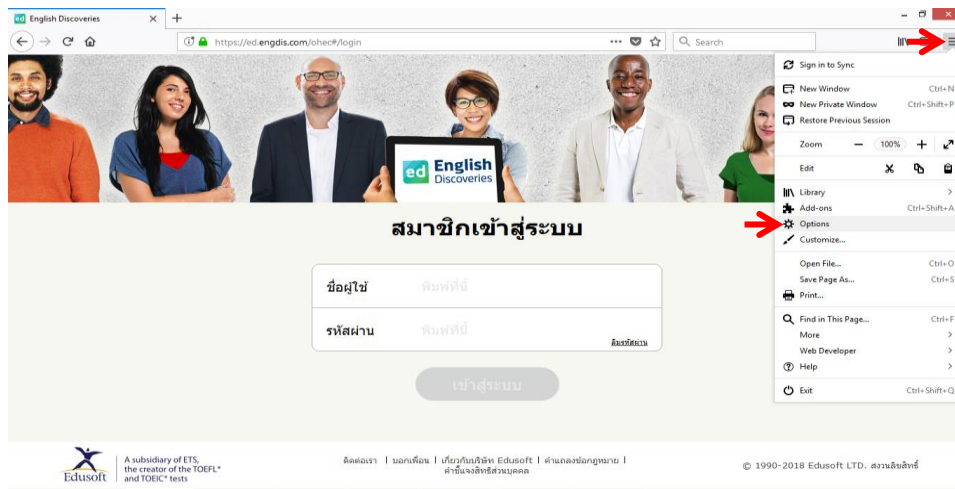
ed English Discoveries ×
+
https://ed.engdis.com/ohec#/login
Search

ed English Discoveries

สมาชิกเข้าสู่ระบบ

ชื่อผู้ใช้ พิมพ์ที่นี่
รหัสผ่าน พิมพ์ที่นี่
ลืมรหัสผ่าน

เข้าสู่ระบบ

Sign in to Sync
New Window Ctrl+N
New Private Window Ctrl+Shift+P
Restore Previous Session
Zoom — 100% +
Edit
Library
Add-ons Ctrl+Shift+A
Options
Customize...
Open File... Ctrl+O
Save Page As... Ctrl+S
Print...
Find in This Page... Ctrl+F
More
Web Developer
Help
Exit Ctrl+Shift+Q

Edusoft
A subsidiary of ETS, the creator of the TOEFL® and TOEIC® tests

ติดต่อเรา | บอกเพื่อน | เกี่ยวกับบริษัท Edusoft | คำแถลงข้อกฎหมาย | คำชี้แจงสิทธิส่วนบุคคล

© 1990-2018 Edusoft LTD. สงวนลิขสิทธิ์